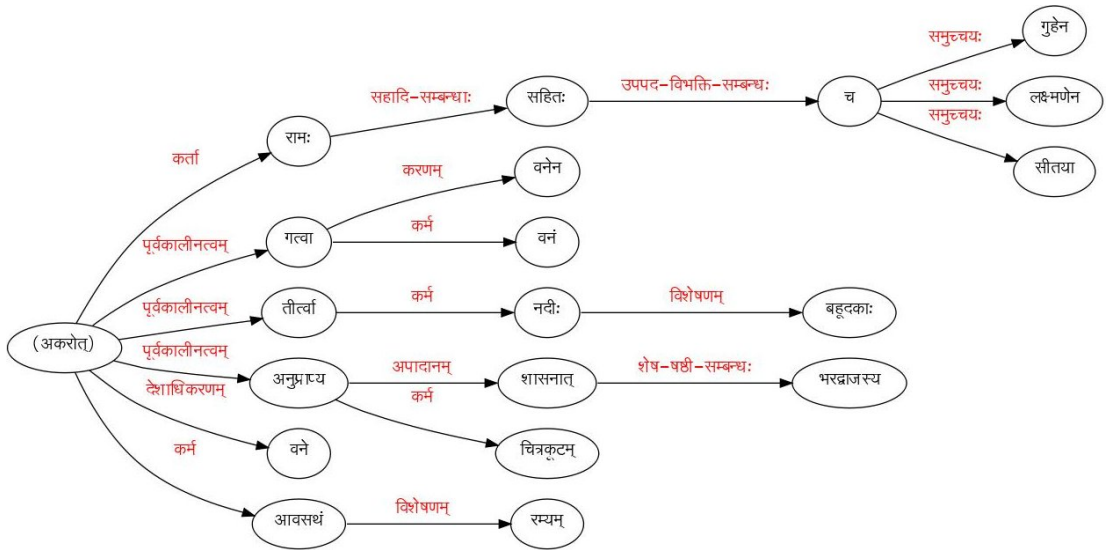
(अकरोत्)

कर्ता
रामः
सहादि-सम्बन्धः
सहितः
उपपद-विभक्ति-सम्बन्धः
च
समुच्चयः
गुहेन
समुच्चयः
लक्ष्मणेन
समुच्चयः
सीतया

पूर्वकालीनत्वम्
गत्वा
करणम्
वनेन
कर्म
वनं

पूर्वकालीनत्वम्
तीर्त्वा
कर्म
नदीः
विशेषणम्
बहूदकाः

पूर्वकालीनत्वम्
अनुप्राप्य
अपादानम्
शासनात्
शेष-षष्ठी-सम्बन्धः
भरद्वाजस्य
कर्म
चित्रकूटम्

देशाधिकरणम्
वने

कर्म
आवसथं
विशेषणम्
रम्यम्